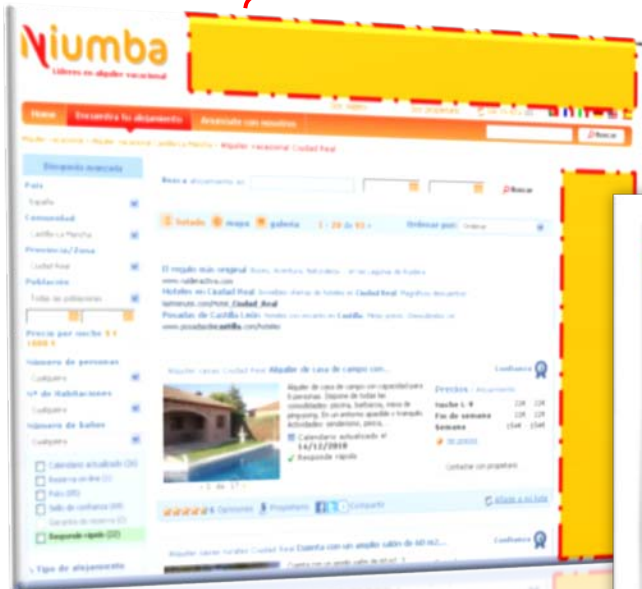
Niumba
Líderes en alquiler vacacional

Home
Encuentra tu alojamiento
Anúnciate con nosotros

Buscar

Alquiler vacacional > Alquiler vacacional Castilla La Mancha > Alquiler vacacional Ciudad Real

Búsqueda avanzada
País
España
Comunidad
Castilla La Mancha
Provincia/Zona
Ciudad Real
Población
Todas las poblaciones
Precio por noche
Número de personas
Cualquiera
Nº de habitaciones
Cualquiera
Número de baños
Cualquiera
Calendario actualizado (20)
Reserva on-line (1)
Foto (85)
Sello de confianza (49)
Garantía de reserva (0)
Responde rápido (22)
Tipo de alojamiento

Busca alojamiento en
Buscar
listado
mapa
galería
Ordenar por:

El regalo más original
Hoteles en Ciudad Real
Posadas de Castilla León

Alquiler casas Ciudad Real Alquiler de casa de campo con...
Confianza
Calendario actualizado el 14/12/2010
Responde rápido
Precios
Noche
Fin de semana
Semana
Contactar con propietario
Opiniones
Propietario
Comparte
Añadir a mi lista

Alquiler casas rurales Ciudad Real Dueña con un amplio salón de 60 m2...
Confianza